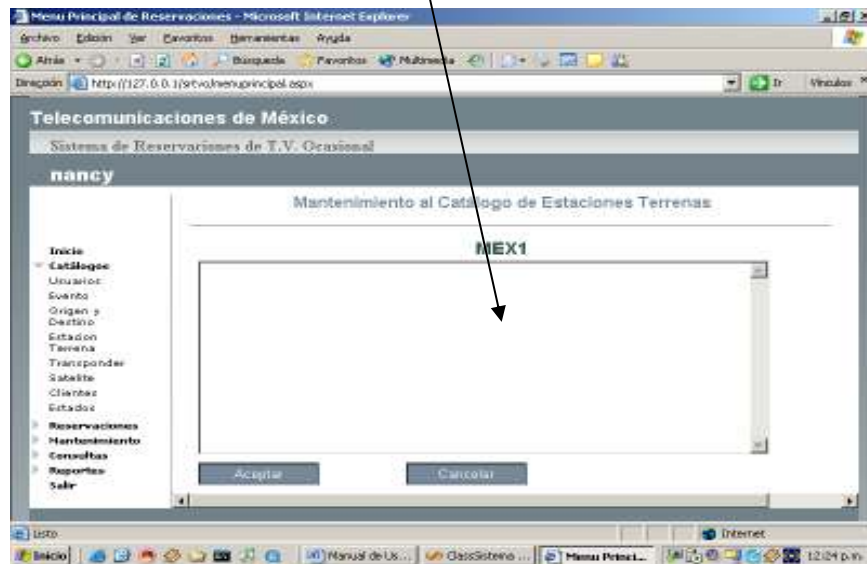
Menu Principal de Reservaciones - Microsoft Internet Explorer

Archivo Edición Ver Favoritos Herramientas Ayuda

Atrás Búsqueda Favoritos Multimedia

Dirección http://127.0.0.1/srtvo/menuprincipal.aspx Ir Vínculos

Telecomunicaciones de México

Sistema de Reservaciones de T.V. Ocasional

nancy

Mantenimiento al Catálogo de Estaciones Terrenas

Inicio
Catálogos
Usuarios
Evento
Origen y Destino
Estacion Terrena
Transponder
Satelite
Clientes
Estados
Reservaciones
Mantenimiento
Consultas
Reportes
Salir

MEX1

Aceptar Cancelar

Listo Internet

Inicio Manual de Us... ClassSisteme ... Menu Princi... 12:24 p.m.